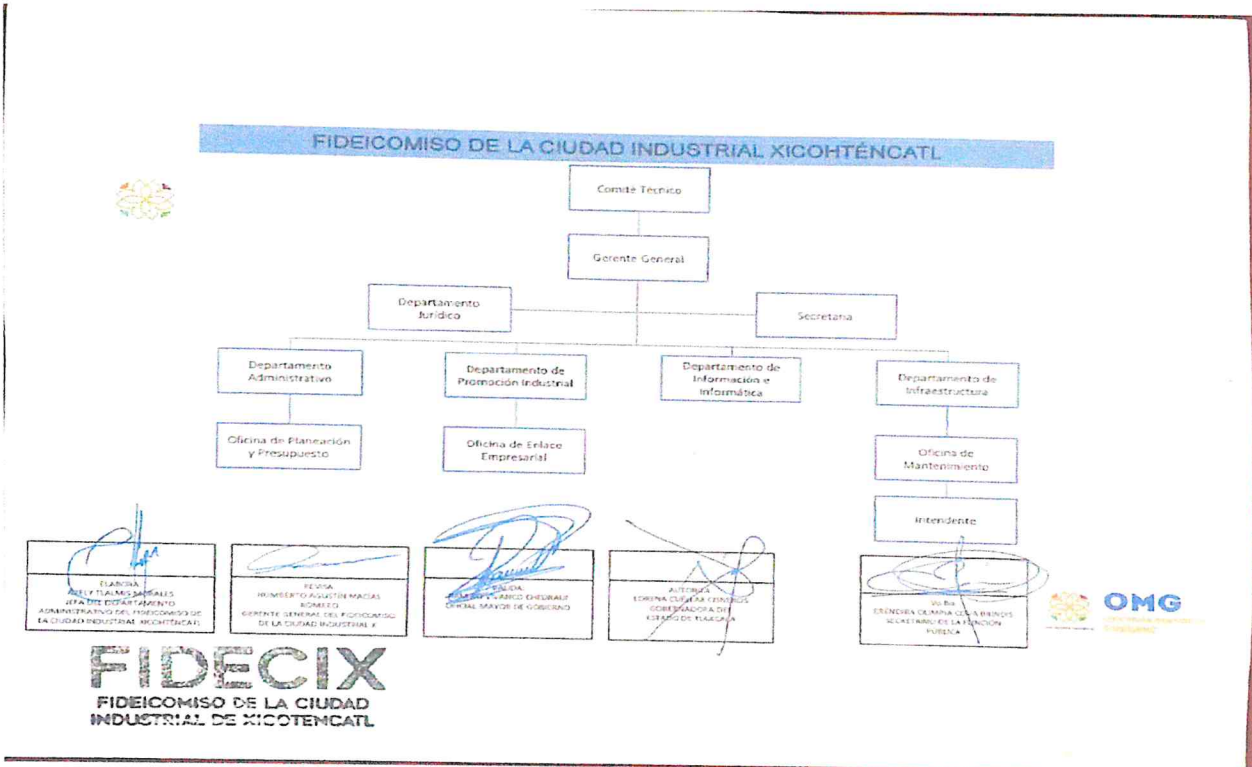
FIDEICOMISO DE LA CIUDAD INDUSTRIAL XICOHTÉNCATL

Comité Técnico

Gerente General

Departamento Jurídico

Secretaria

Departamento Administrativo

Departamento de Promoción Industrial

Departamento de Información e Informática

Departamento de Infraestructura

Oficina de Planeación y Presupuesto

Oficina de Enlace Empresarial

Oficina de Mantenimiento

Intendente

ELABORA
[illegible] TLALMIS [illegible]
JEFA DEL DEPARTAMENTO ADMINISTRATIVO DEL FIDEICOMISO DE LA CIUDAD INDUSTRIAL XICOHTÉNCATL

REVISA
HUMBERTO AGUSTÍN MACÍAS ROMERO
GERENTE GENERAL DEL FIDEICOMISO DE LA CIUDAD INDUSTRIAL X

VALIDA
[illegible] CHEDRAUI
OFICIAL MAYOR DE GOBIERNO

AUTORIZA
LORENA CUÉLLAR CISNEROS
GOBERNADORA DEL ESTADO DE TLAXCALA

Vo.Bo.
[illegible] BRINDIS
SECRETARIO DE LA FUNCIÓN PÚBLICA

OMG
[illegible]

FIDECIX
FIDEICOMISO DE LA CIUDAD INDUSTRIAL DE XICOTENCATL